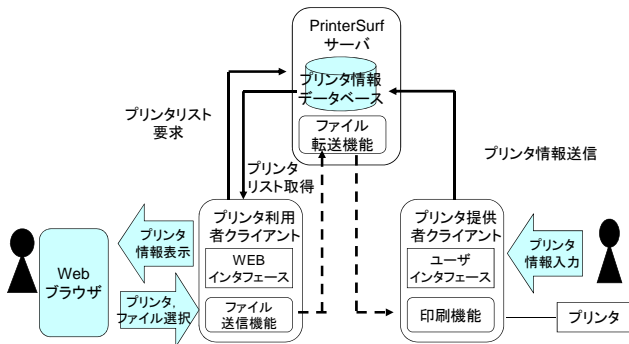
PrinterSurf
サーバ

プリンタ情報
データベース

ファイル
転送機能

プリンタリスト
要求

プリンタ
リスト取得

プリンタ情報送信

プリンタ
情報表示

Web
ブラウザ

プリンタ,
ファイル選択

プリンタ利用
者クライアント

WEB
インタフェース

ファイル
送信機能

プリンタ提供
者クライアント

ユーザ
インタフェース

印刷機能

プリンタ
情報入力

プリンタ